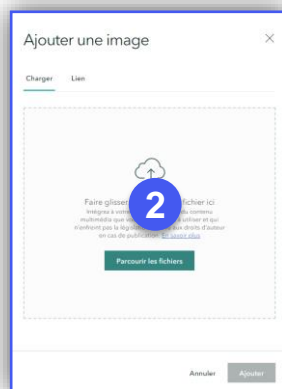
Ajouter une image

×

Charger

Lien

Faire glisser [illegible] fichier ici

Intégrez à votre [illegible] du contenu multimédia que vo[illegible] utiliser et qui n'enfreint pas la législ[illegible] aux droits d'auteur en cas de publication. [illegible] savoir plus

2

Parcourir les fichiers

Annuler

Ajouter